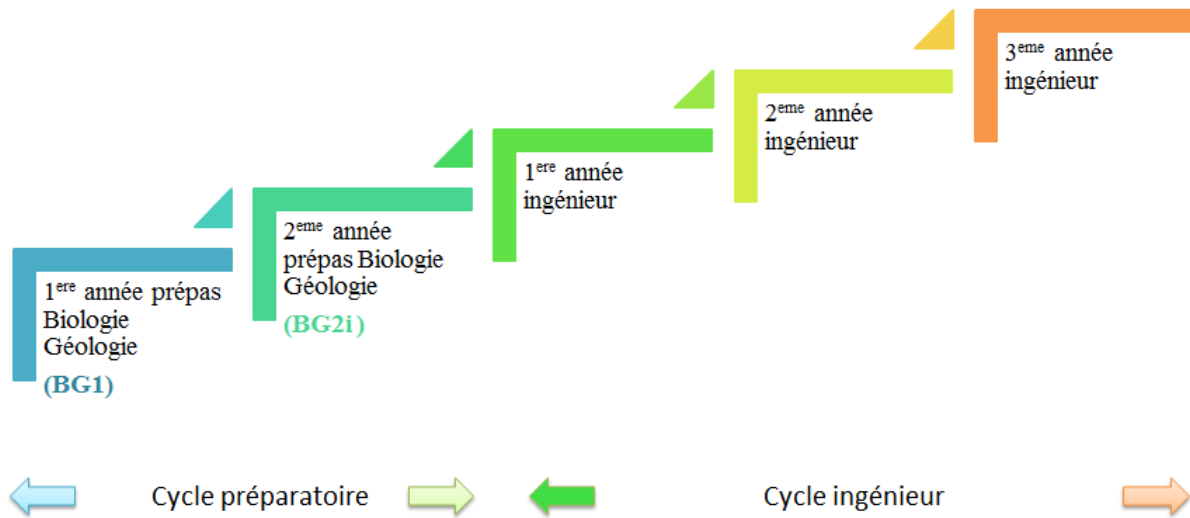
$3^{eme}$ année ingénieur

$2^{eme}$ année ingénieur

$1^{ere}$ année ingénieur

$2^{eme}$ année prépas Biologie Géologie

(BG2i)

$1^{ere}$ année prépas Biologie Géologie

(BG1)

Cycle préparatoire

Cycle ingénieur